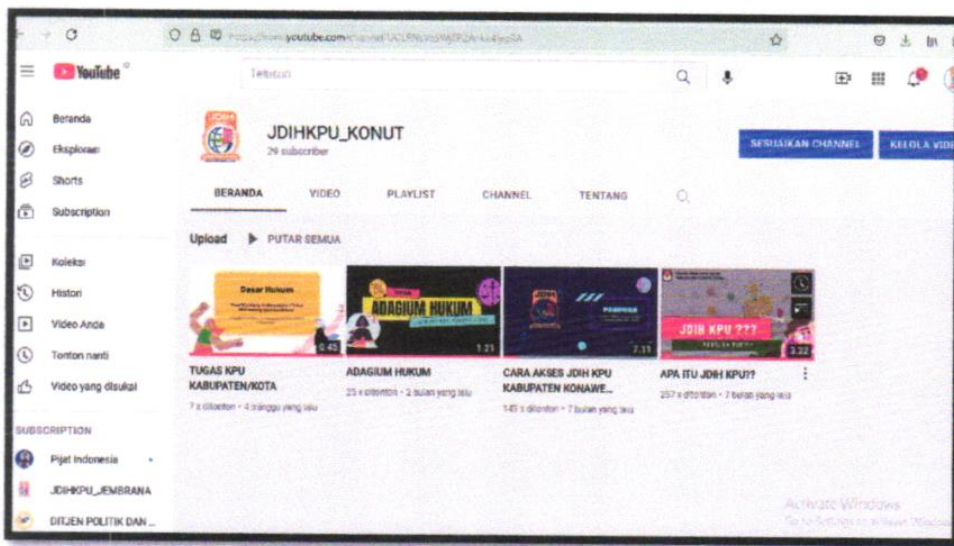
https://www.youtube.com/channel/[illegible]

YouTube

Telusuri

Beranda
Eksplorasi
Shorts
Subscription
Koleksi
Histori
Video Anda
Tonton nanti
Video yang disukai

SUBSCRIPTION
Pijat Indonesia
JDIHKPU_JEMBRANA
DITJEN POLITIK DAN ...

JDIHKPU_KONUT
29 subscriber

SESUAIKAN CHANNEL
KELOLA VIDE

BERANDA
VIDEO
PLAYLIST
CHANNEL
TENTANG

Upload
PUTAR SEMUA

Dasar Hukum
0:45
TUGAS KPU KABUPATEN/KOTA
7 x ditonton • 4 minggu yang lalu

ADAGIUM HUKUM
1:21
ADAGIUM HUKUM
25 x ditonton • 2 bulan yang lalu

2:33
CARA AKSES JDIH KPU KABUPATEN KONAWE...
145 x ditonton • 7 bulan yang lalu

JDIH KPU ???
3:22
APA ITU JDIH KPU??
257 x ditonton • 7 bulan yang lalu

Activate Windows
Go to Settings to activate Windows.